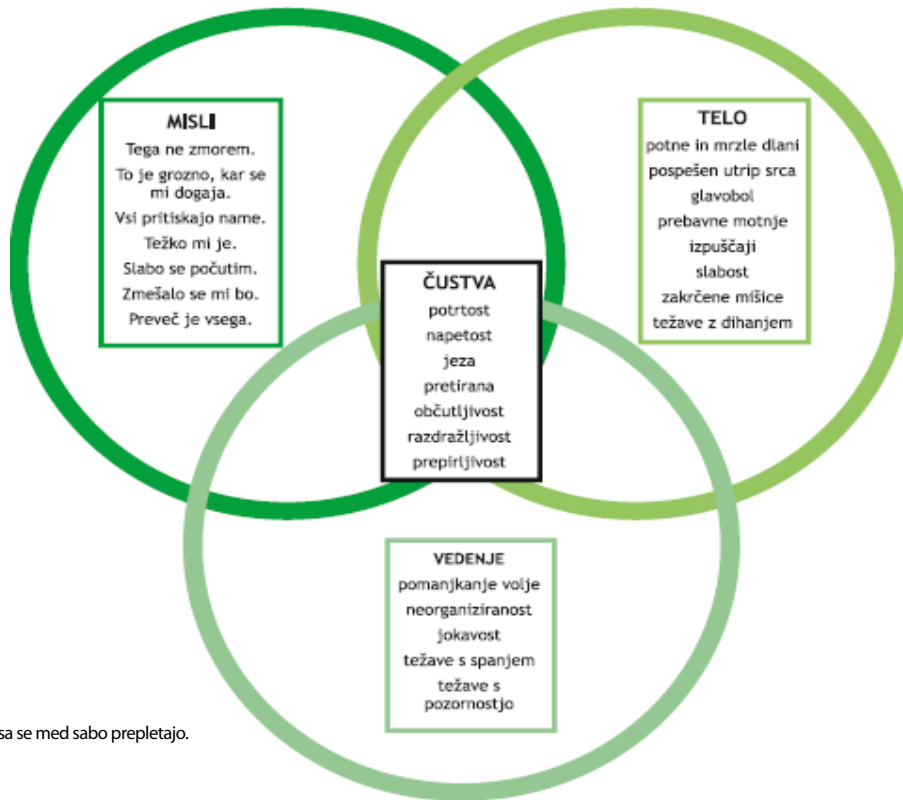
MISLI
Tega ne zmorem.
To je grozno, kar se mi dogaja.
Vsi pritiskajo name.
Težko mi je.
Slabo se počutim.
Zmešalo se mi bo.
Preveč je vsega.

TELO
potne in mrzle dlani
pospešen utrip srca
glavobol
prebavne motnje
izpuščaji
slabost
zakrčene mišice
težave z dihanjem

ČUSTVA
potrtost
napetost
jeza
pretirana
občutljivost
razdražljivost
prepirljivost

VEDENJE
pomanjkanje volje
neorganiziranost
jokavost
težave s spanjem
težave s pozornostjo

sa se med sabo prepletajo.